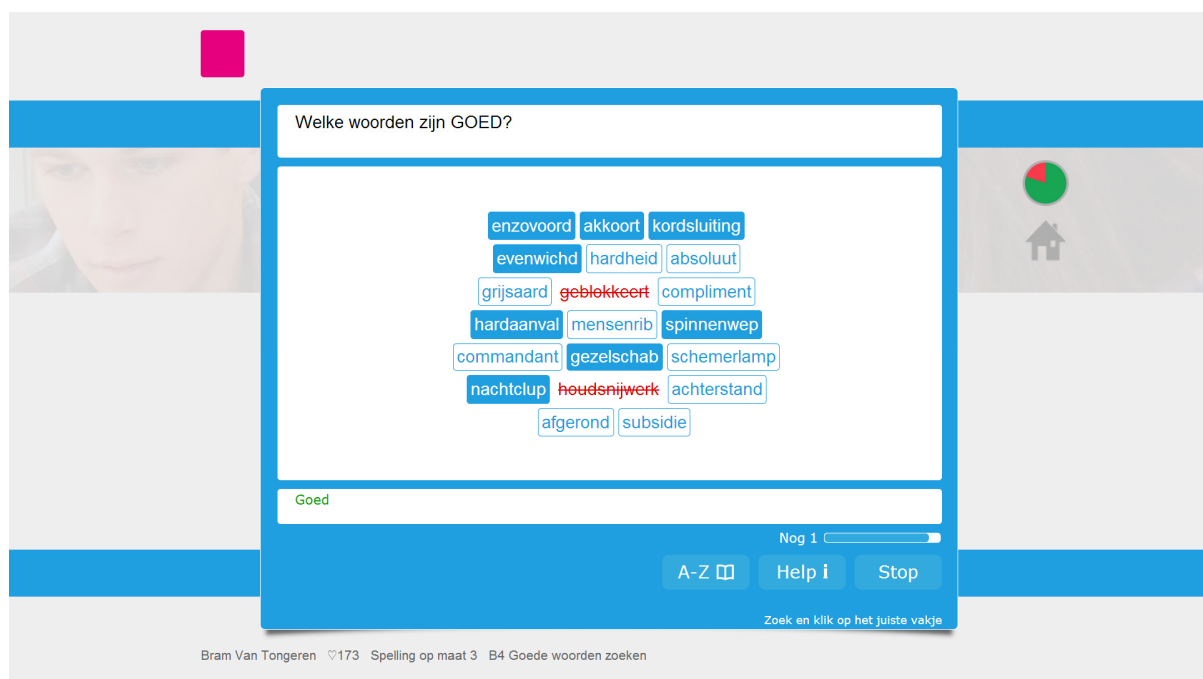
Welke woorden zijn GOED?

enzovoord akkoort kordsluiting
evenwichd hardheid absoluut
grijsaard ~~geblokkeert~~ compliment
hardaanval mensenrib spinnenwep
commandant gezelschab schemerlamp
nachtclup ~~houdsnijwerk~~ achterstand
afgerond subsidie

Goed

Nog 1

A-Z Help i Stop

Zoek en klik op het juiste vakje

Bram Van Tongeren ♡173 Spelling op maat 3 B4 Goede woorden zoeken